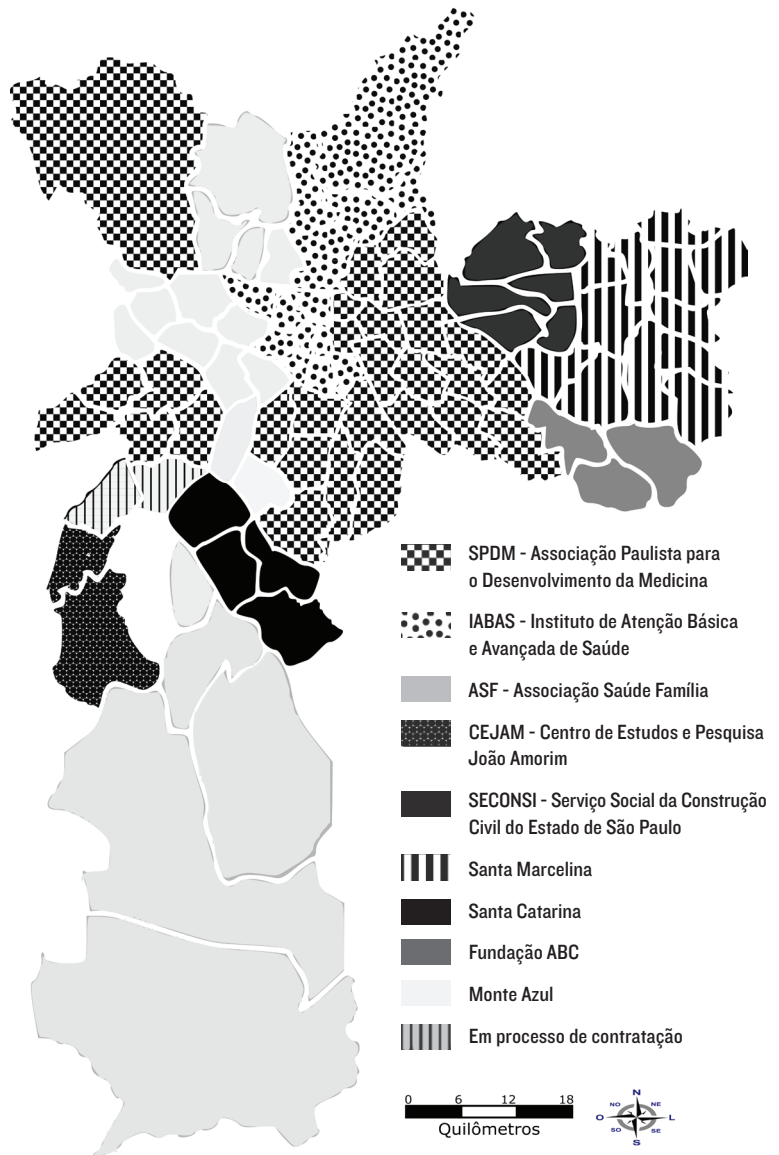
SPDM - Associação Paulista para o Desenvolvimento da Medicina

IABAS - Instituto de Atenção Básica e Avançada de Saúde

ASF - Associação Saúde Família

CEJAM - Centro de Estudos e Pesquisa João Amorim

SECONSI - Serviço Social da Construção Civil do Estado de São Paulo

Santa Marcelina

Santa Catarina

Fundação ABC

Monte Azul

Em processo de contratação

0 6 12 18
Quilômetros

N
NO NE
O L
SO SE
S